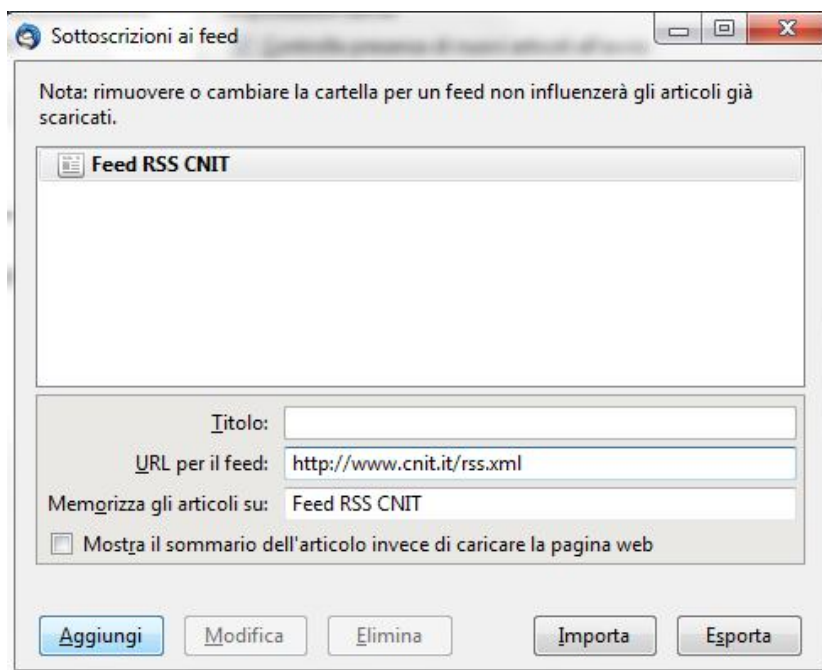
Sottoscrizioni ai feed

Nota: rimuovere o cambiare la cartella per un feed non influenzerà gli articoli già scaricati.

Feed RSS CNIT

Titolo:

URL per il feed: http://www.cnit.it/rss.xml

Memorizza gli articoli su: Feed RSS CNIT

Mostra il sommario dell'articolo invece di caricare la pagina web

Aggiungi | Modifica | Elimina | Importa | Esporta